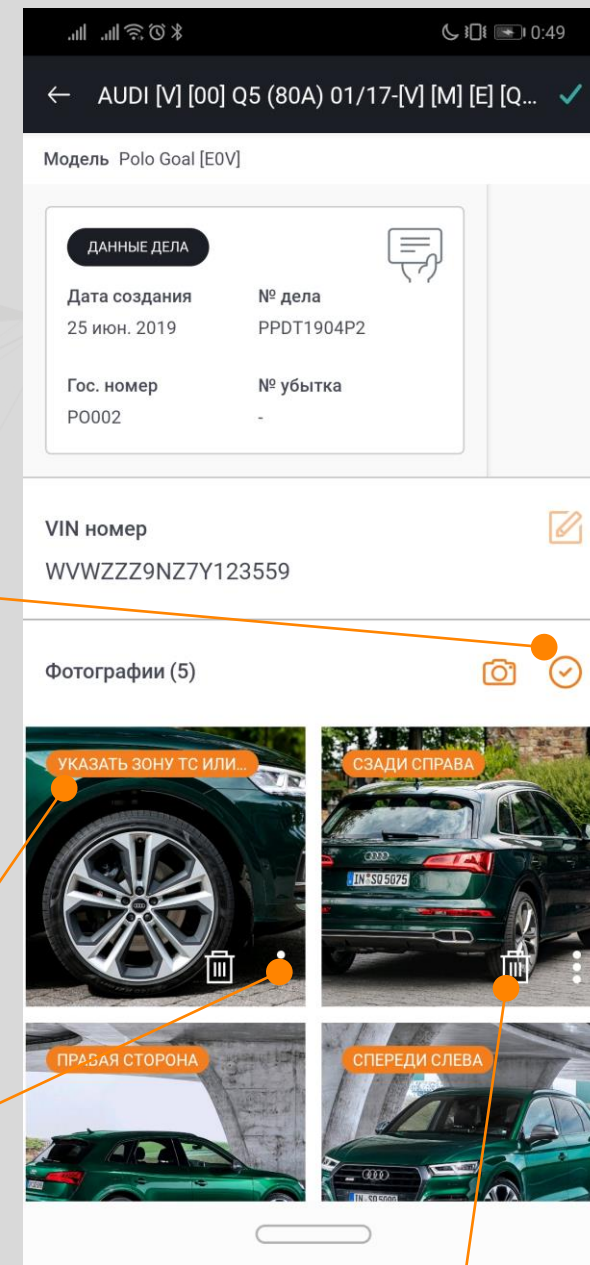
0:49

← AUDI [V] [00] Q5 (80A) 01/17-[V] [M] [E] [Q...

Модель Polo Goal [E0V]

ДАННЫЕ ДЕЛА

Дата создания
25 июн. 2019

№ дела
PPDT1904P2

Гос. номер
PO002

№ убытка
-

VIN номер
WVWZZZ9NZ7Y123559

Фотографии (5)

УКАЗАТЬ ЗОНУ ТС ИЛИ...

СЗАДИ СПРАВА

IN SO 5075

ПРАВАЯ СТОРОНА

СПЕРЕДИ СЛЕВА